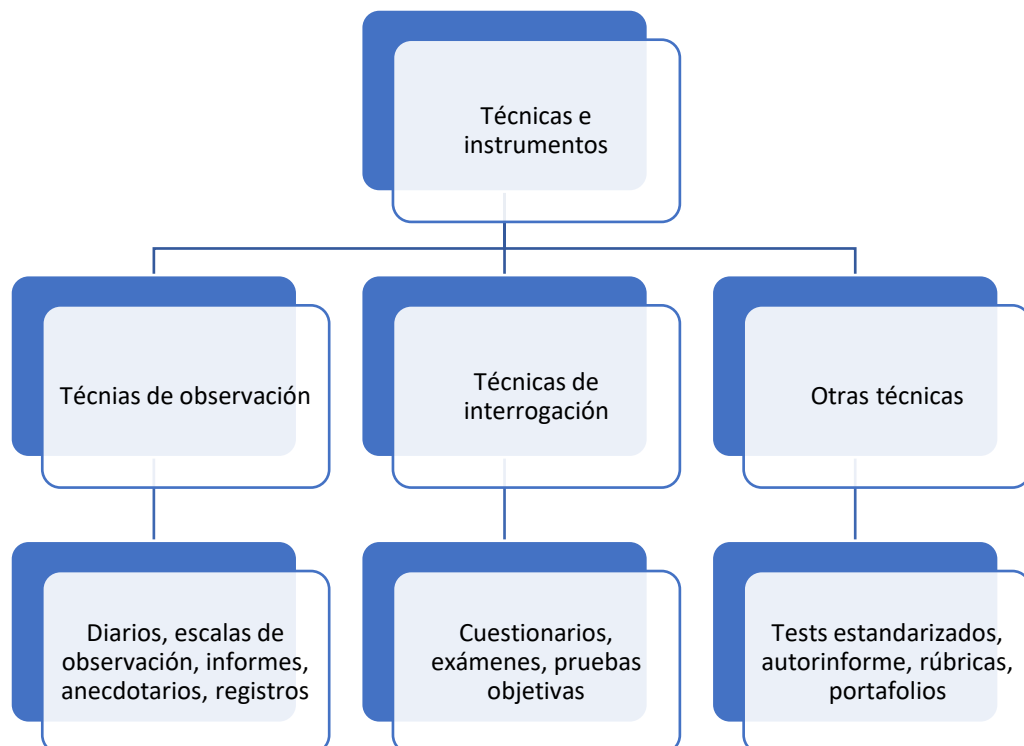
Técnicas e instrumentos

Técnias de observación

Técnicas de interrogación

Otras técnicas

Diarios, escalas de observación, informes, anecdotarios, registros

Cuestionarios, exámenes, pruebas objetivas

Tests estandarizados, autorinforme, rúbricas, portafolios